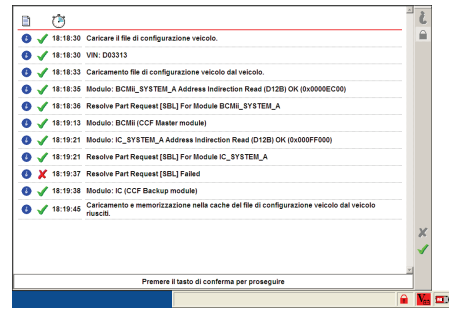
18:18:30 Caricare il file di configurazione veicolo.

18:18:30 VIN: D03313

18:18:33 Caricamento file di configurazione veicolo dal veicolo.

18:18:35 Modulo: BCMii_SYSTEM_A Address Indirection Read (D12B) OK (0x0000EC00)

18:18:36 Resolve Part Request [SBL] For Module BCMii_SYSTEM_A

18:19:13 Modulo: BCMii (CCF Master module)

18:19:21 Modulo: IC_SYSTEM_A Address Indirection Read (D12B) OK (0x000FF000)

18:19:21 Resolve Part Request [SBL] For Module IC_SYSTEM_A

18:19:37 Resolve Part Request [SBL] Failed

18:19:38 Modulo: IC (CCF Backup module)

18:19:45 Caricamento e memorizzazione nella cache del file di configurazione veicolo dal veicolo riusciti.

Premere il tasto di conferma per proseguire